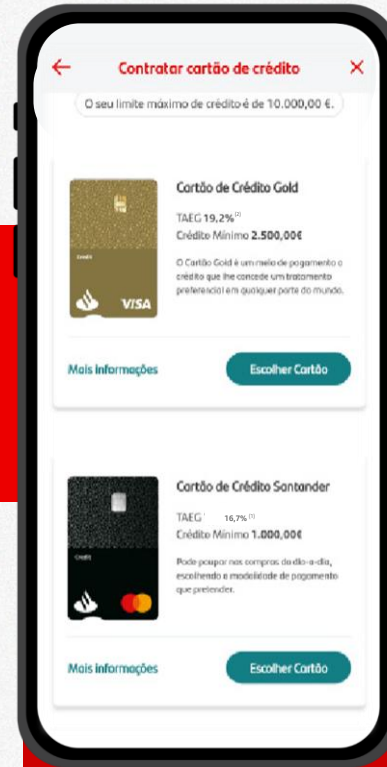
Contratar cartão de crédito

O seu limite máximo de crédito é de 10.000,00 €.

Credit
VISA

Cartão de Crédito Gold

TAEG 19,2%$^{(2)}$
Crédito Mínimo 2.500,00€

O Cartão Gold é um meio de pagamento a crédito que lhe concede um tratamento preferencial em qualquer parte do mundo.

Mais informações

Escolher Cartão

Credit

Cartão de Crédito Santander

TAEG $^{1}$ 16,7%$^{(1)}$
Crédito Mínimo 1.000,00€

Pode poupar nas compras do dia-a-dia, escolhendo a modalidade de pagamento que pretender.

Mais informações

Escolher Cartão